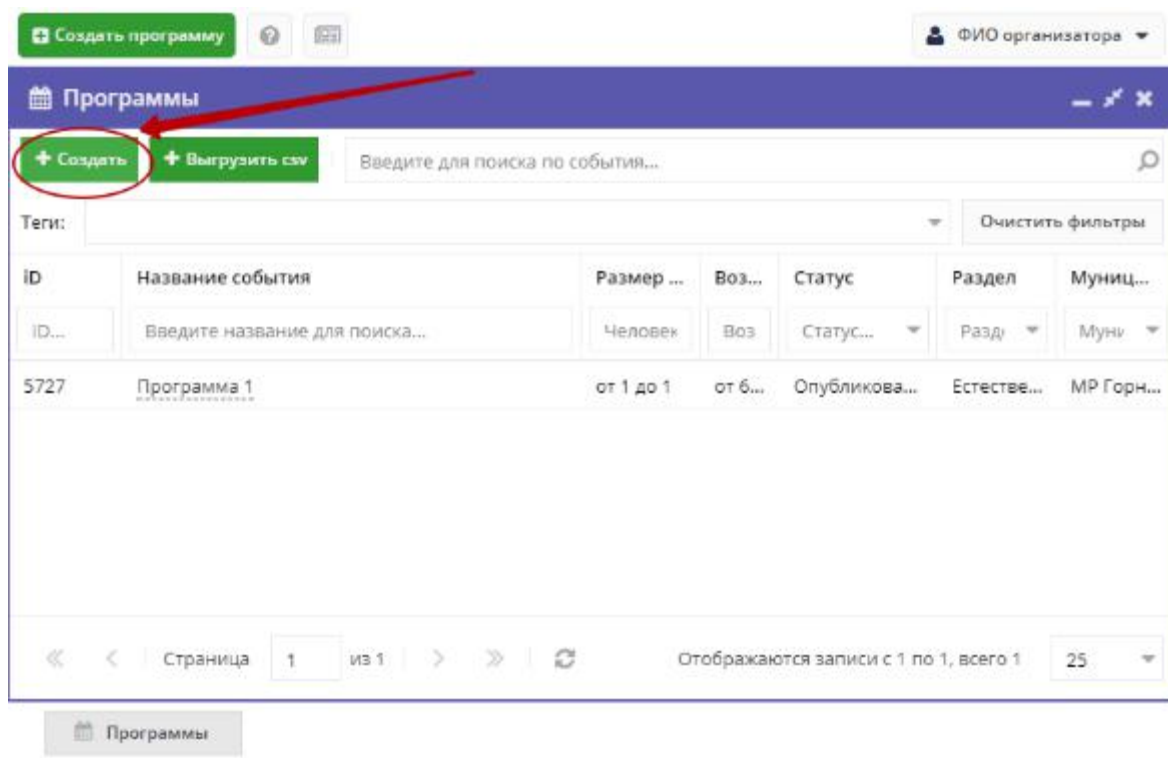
Создать программу

ФИО организатора

Программы

+ Создать

+ Выгрузить csv

Введите для поиска по события...

Теги:

Очистить фильтры

| iD | Название события | Размер ... | Воз... | Статус | Раздел | Муниц... |
|---|---|---|---|---|---|---|
| ID... | Введите название для поиска... | Человек | Воз | Статус... | Разд | Муни |
| 5727 | Программа 1 | от 1 до 1 | от 6... | Опубликова... | Естестве... | МР Горн... |

Страница 1 из 1

Отображаются записи с 1 по 1, всего 1

25

Программы